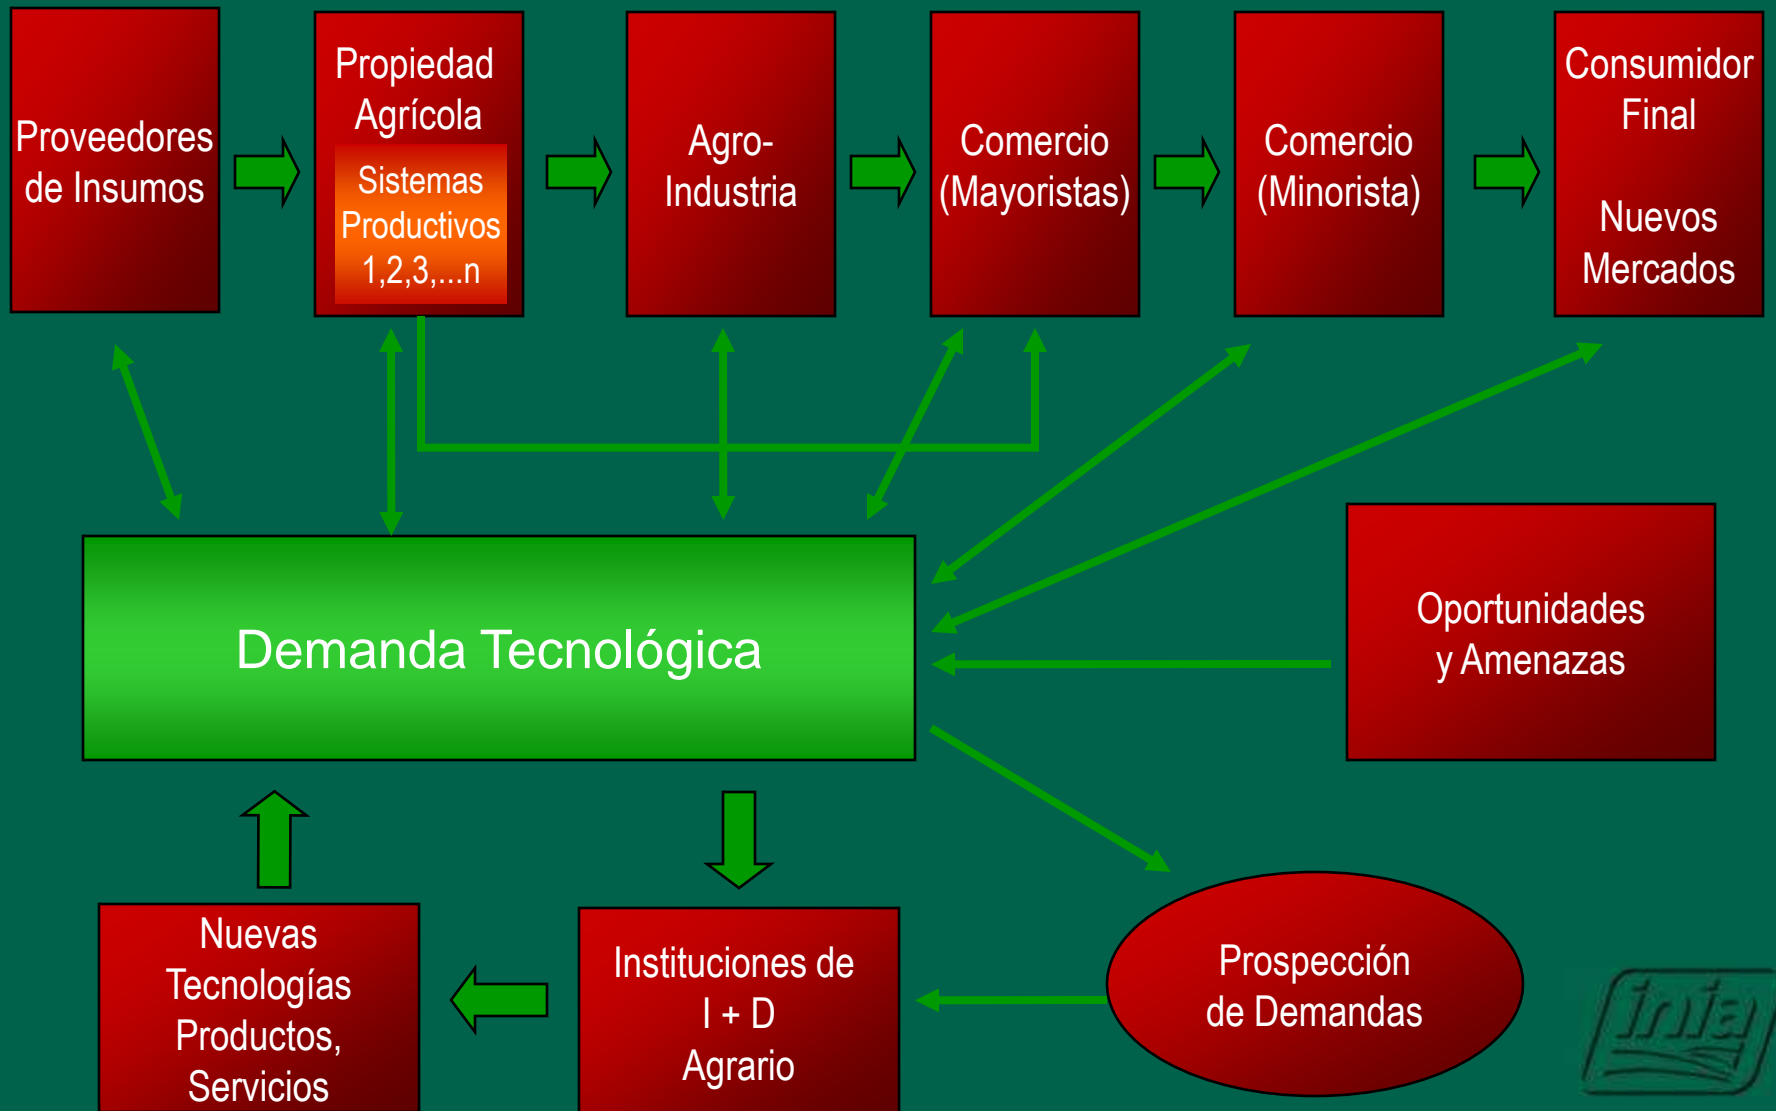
Proveedores de Insumos

Propiedad Agrícola

Sistemas Productivos 1,2,3,...n

Agro-Industria

Comercio (Mayoristas)

Comercio (Minorista)

Consumidor Final

Nuevos Mercados

Demanda Tecnológica

Oportunidades y Amenazas

Nuevas Tecnologías Productos, Servicios

Instituciones de I + D Agrario

Prospección de Demandas

inia